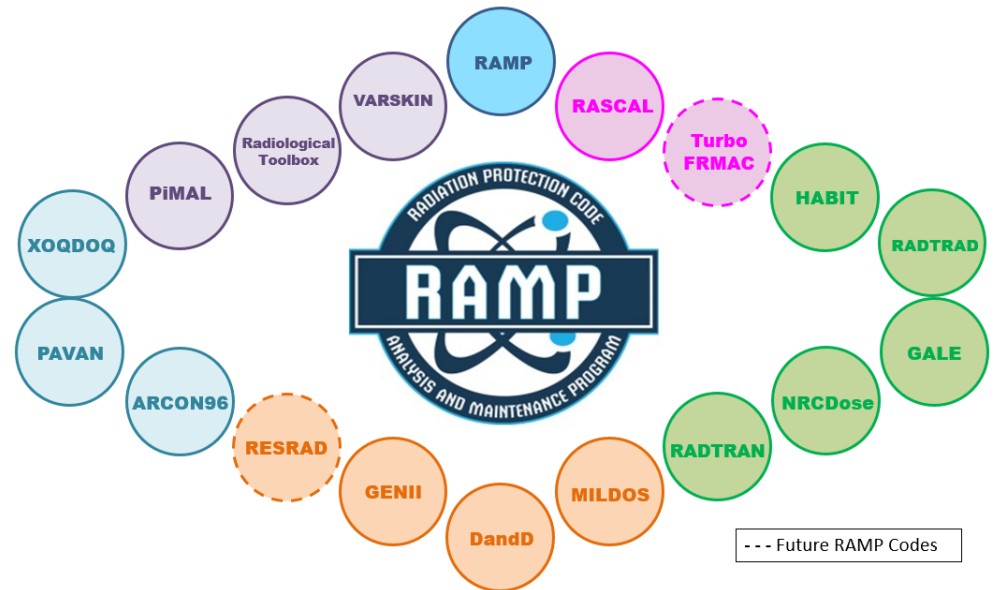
RAMP

RASCAL

Turbo FRMAC

HABIT

RADTRAD

GALE

NRCDose

RADTRAN

MILDOS

DandD

GENII

RESRAD

ARCON96

PAVAN

XOQDOQ

PiMAL

Radiological Toolbox

VARSKIN

RADIATION PROTECTION CODE

RAMP

ANALYSIS AND MAINTENANCE PROGRAM

- - - Future RAMP Codes